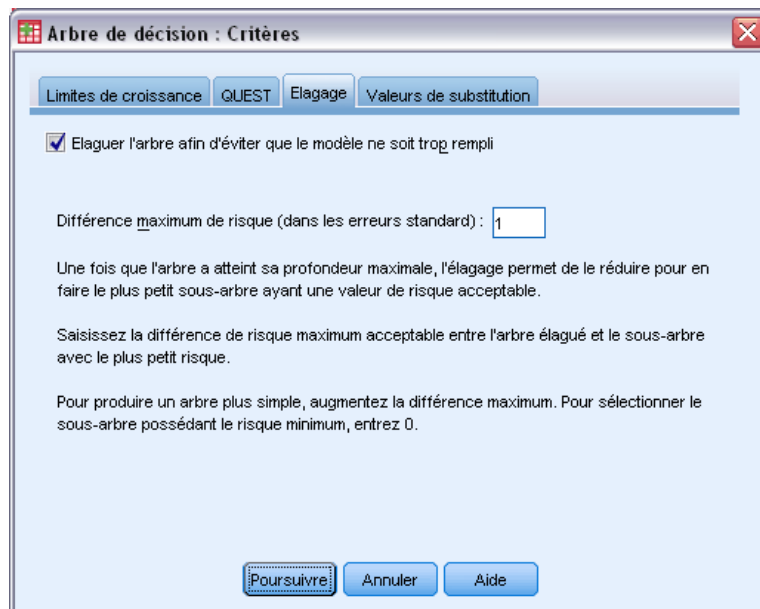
Arbre de décision : Critères

Limites de croissance | QUEST | Elagage | Valeurs de substitution

Elaguer l'arbre afin d'éviter que le modèle ne soit trop rempli

Différence maximum de risque (dans les erreurs standard) : 1

Une fois que l'arbre a atteint sa profondeur maximale, l'élagage permet de le réduire pour en faire le plus petit sous-arbre ayant une valeur de risque acceptable.

Saisissez la différence de risque maximum acceptable entre l'arbre élagué et le sous-arbre avec le plus petit risque.

Pour produire un arbre plus simple, augmentez la différence maximum. Pour sélectionner le sous-arbre possédant le risque minimum, entrez 0.

Poursuivre | Annuler | Aide